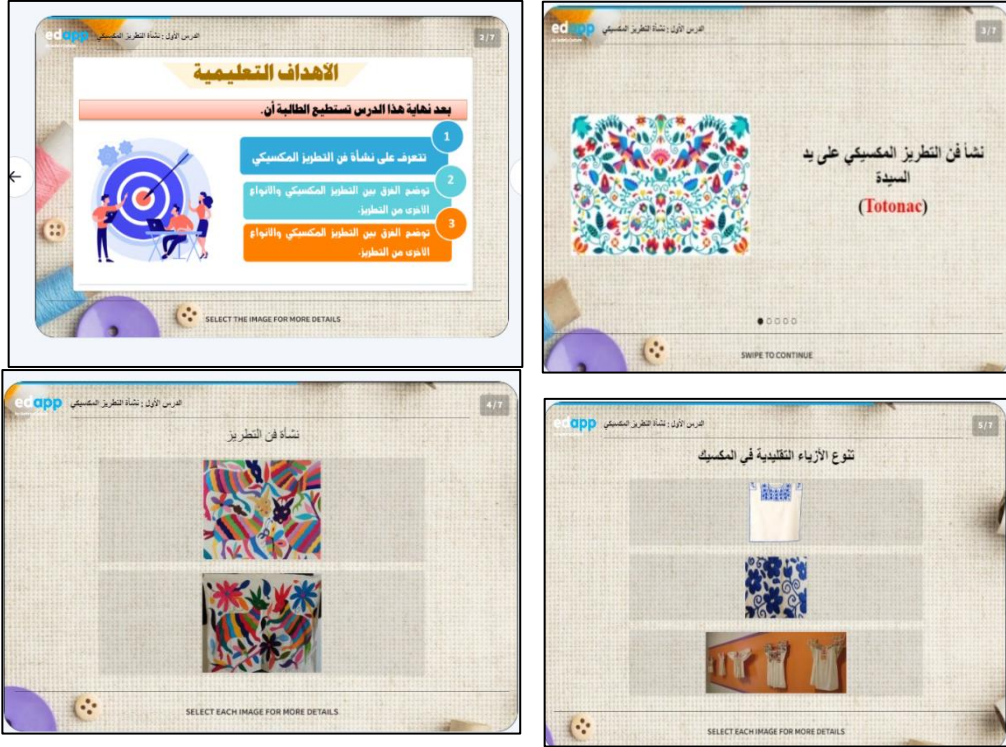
edapp

الدرس الأول : نشأة التطريز المكسيكي

2 / 7

الأهداف التعليمية

بعد نهاية هذا الدرس تستطيع الطالبة أن:

1 تتعرف على نشأة فن التطريز المكسيكي

2 توضح الفرق بين التطريز المكسيكي والانواع الاخرى من التطريز.

3 توضح الفرق بين التطريز المكسيكي والانواع الاخرى من التطريز.

SELECT THE IMAGE FOR MORE DETAILS

edapp

الدرس الأول : نشأة التطريز المكسيكي

3 / 7

نشأ فن التطريز المكسيكي على يد السيدة (Totonac)

SWIPE TO CONTINUE

edapp

الدرس الأول : نشأة التطريز المكسيكي

4 / 7

نشأة فن التطريز

SELECT EACH IMAGE FOR MORE DETAILS

edapp

الدرس الأول : نشأة التطريز المكسيكي

5 / 7

تنوع الأزياء التقليدية في المكسيك

SELECT EACH IMAGE FOR MORE DETAILS